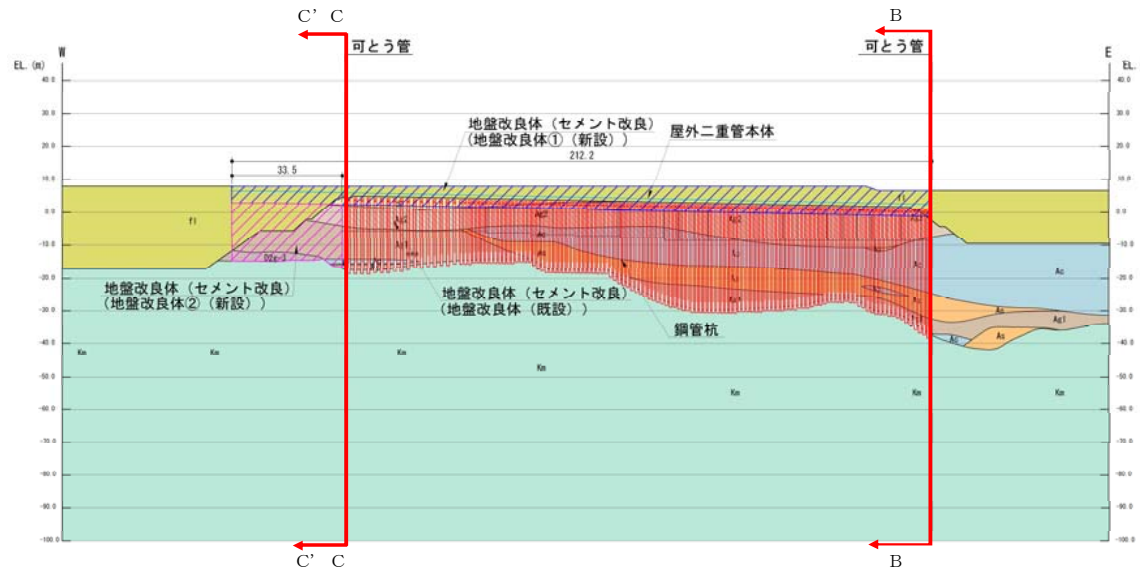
C’ C

B

W

E

EL. (m)

EL.

可とう管

可とう管

40.0

30.0

20.0

10.0

0.0

-10.0

-20.0

-30.0

-40.0

-50.0

-60.0

-70.0

-80.0

-90.0

-100.0

地盤改良体（セメント改良）
（地盤改良体①（新設））

屋外二重管本体

33.5

212.2

f1

f1

Ac

As

As

Ag1

Ac

Km

Km

Km

Km

Km

Km

Km

地盤改良体（セメント改良）
（地盤改良体②（新設））

地盤改良体（セメント改良）
（地盤改良体（既設））

鋼管杭

C’ C

B